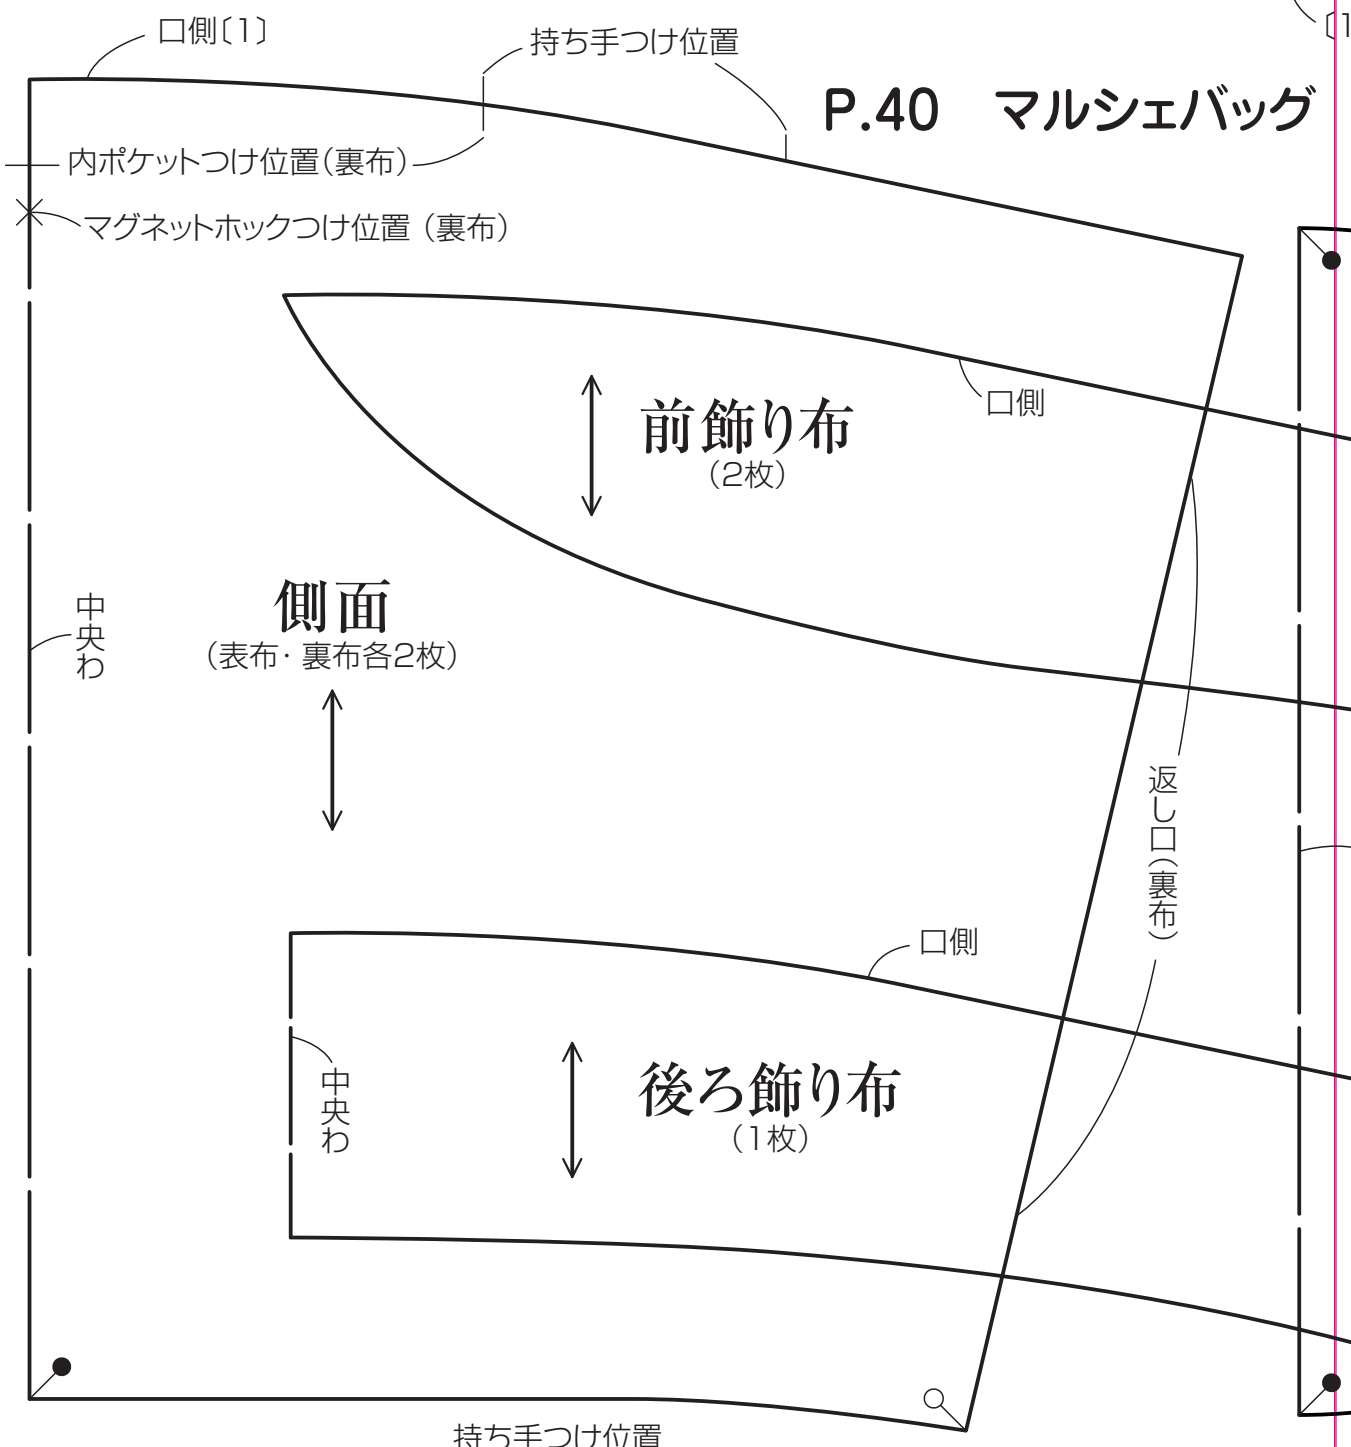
口側〔1〕

持ち手つけ位置

P.40　マルシェバッグ

内ポケットつけ位置(裏布)

マグネットホックつけ位置（裏布）

〔1

口側

前飾り布
(2枚)

側面
(表布・裏布各2枚)

中央わ

返し口(裏布)

口側

中央わ

後ろ飾り布
(1枚)

持ち手つけ位置